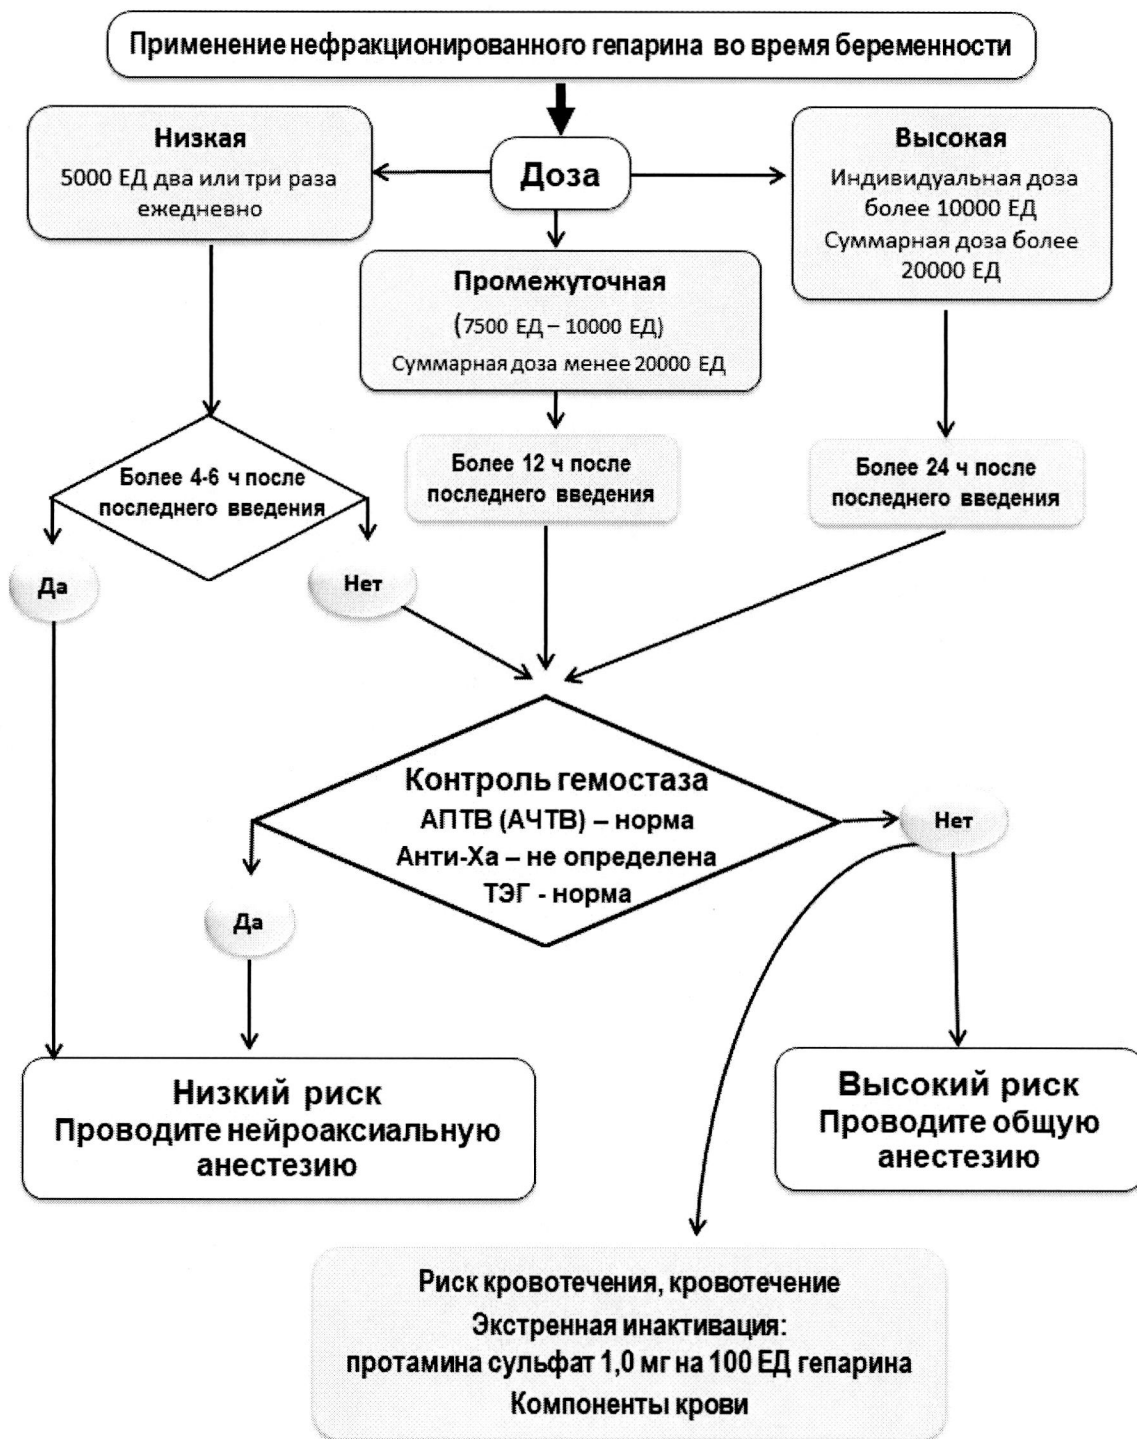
Применение нефракционированного гепарина во время беременности

Низкая
5000 ЕД два или три раза ежедневно

Доза

Высокая
Индивидуальная доза более 10000 ЕД
Суммарная доза более 20000 ЕД

Промежуточная
(7500 ЕД – 10000 ЕД)
Суммарная доза менее 20000 ЕД

Более 4-6 ч после последнего введения

Более 12 ч после последнего введения

Более 24 ч после последнего введения

Да

Нет

Контроль гемостаза
АПТВ (АЧТВ) – норма
Анти-Ха – не определена
ТЭГ - норма

Нет

Да

Низкий риск
Проводите нейроаксиальную анестезию

Высокий риск
Проводите общую анестезию

Риск кровотечения, кровотечение
Экстренная инактивация:
протамина сульфат 1,0 мг на 100 ЕД гепарина
Компоненты крови